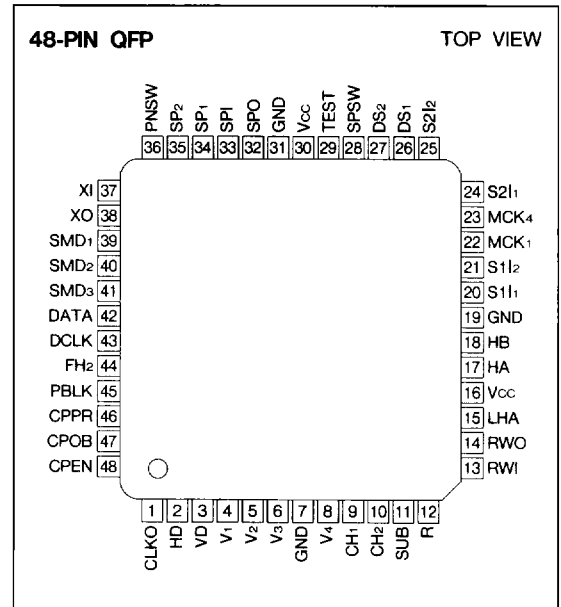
48-PIN QFP

TOP VIEW

PNSW 36
SP$_2$ 35
SP$_1$ 34
SPI 33
SPO 32
GND 31
V$_{CC}$ 30
TEST 29
SPSW 28
DS$_2$ 27
DS$_1$ 26
S2I$_2$ 25

XI 37
XO 38
SMD$_1$ 39
SMD$_2$ 40
SMD$_3$ 41
DATA 42
DCLK 43
FH$_2$ 44
PBLK 45
CPPR 46
CPOB 47
CPEN 48

24 S2I$_1$
23 MCK$_4$
22 MCK$_1$
21 S1I$_2$
20 S1I$_1$
19 GND
18 HB
17 HA
16 V$_{CC}$
15 LHA
14 RWO
13 RWI

1 CLKO
2 HD
3 VD
4 V$_1$
5 V$_2$
6 V$_3$
7 GND
8 V$_4$
9 CH$_1$
10 CH$_2$
11 SUB
12 R